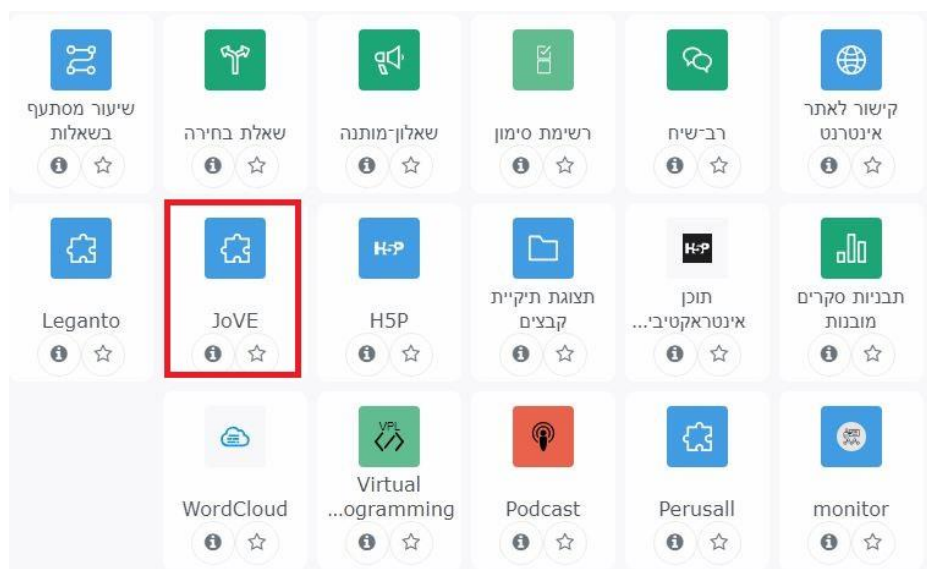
קישור לאתר אינטרנט

רב-שיח

רשימת סימון

שאלון-מותנה

שאלת בחירה

שיעור מסתעף בשאלות

תבניות סקרים מובנות

H-P

תוכן אינטראקטיבי...

תצוגת תיקיית קבצים

H-P

H5P

JoVE

Leganto

monitor

Perusall

Podcast

VPL

Virtual ...ogramming

WordCloud